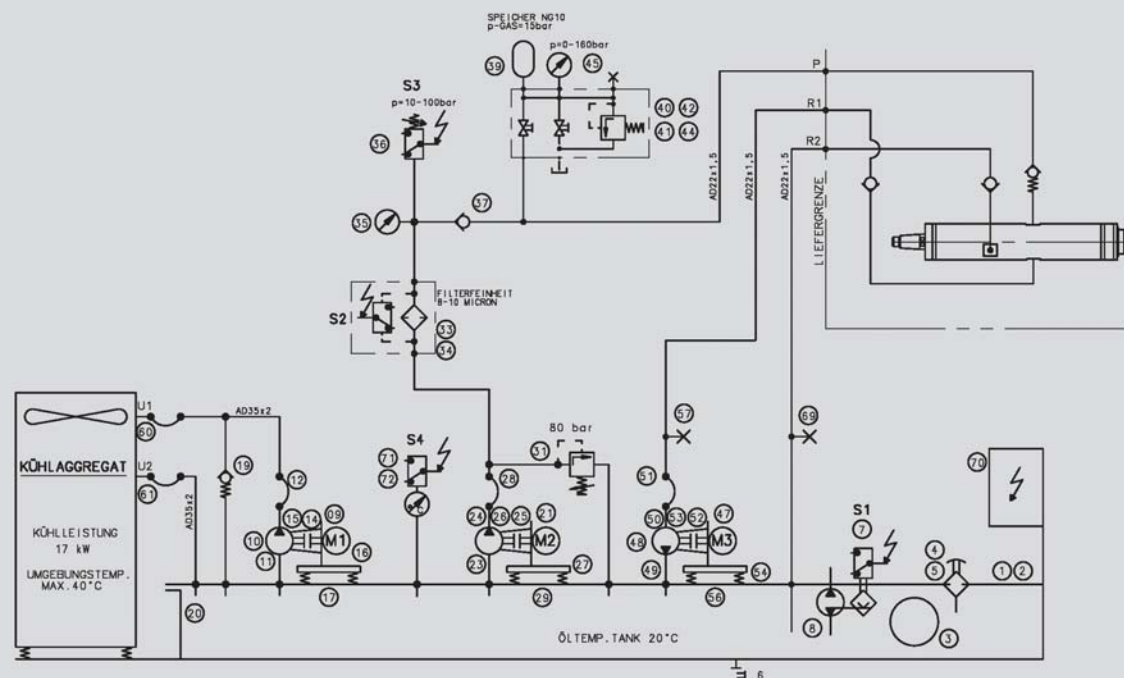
SPEICHER NG10
p-GAS=15bar

p=0-160bar

39 45

40 42
41 44

S3
p=10-100bar

36

P
R1
R2

AD22x1,5
AD22x1,5
AD22x1,5

LIEFERGRENZE

35 37

FILTERFEINHEIT
8-10 MICRON

S2 33
34

U1
60
U2
61

AD35x2
AD35x2

KÜHLAGGREGAT

KÜHLLEISTUNG
17 kW

UMGEBUNGSTEMP.
MAX.40°C

19

12

15 14 09
10 M1
11 16

17

20

S4
71
72

31 80 bar

28

24 26 25 21
M2
23 27

29

57

51

50 53 52 47
48 M3
49 54

56

69

70

S1
7

4
5

1 2

8

3

ÖLTEMP. TANK 20°C

6